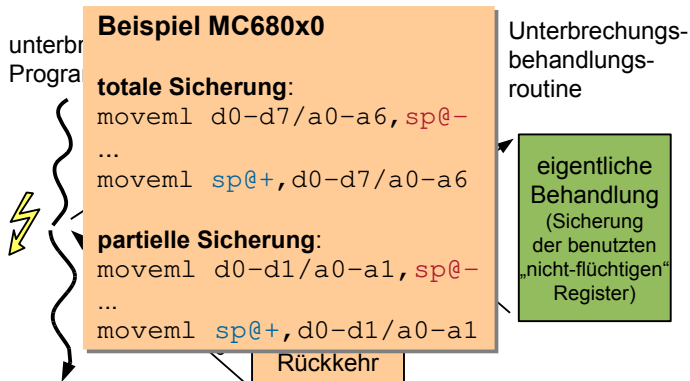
unterbr
Progra

Beispiel MC680x0

totale Sicherung:
moveml d0-d7/a0-a6,sp@-
...
moveml sp@+,d0-d7/a0-a6

partielle Sicherung:
moveml d0-d1/a0-a1,sp@-
...
moveml sp@+,d0-d1/a0-a1

Unterbrechungs-behandlungs-routine

eigentliche Behandlung (Sicherung der benutzten „nicht-flüchtigen" Register)

Rückkehr